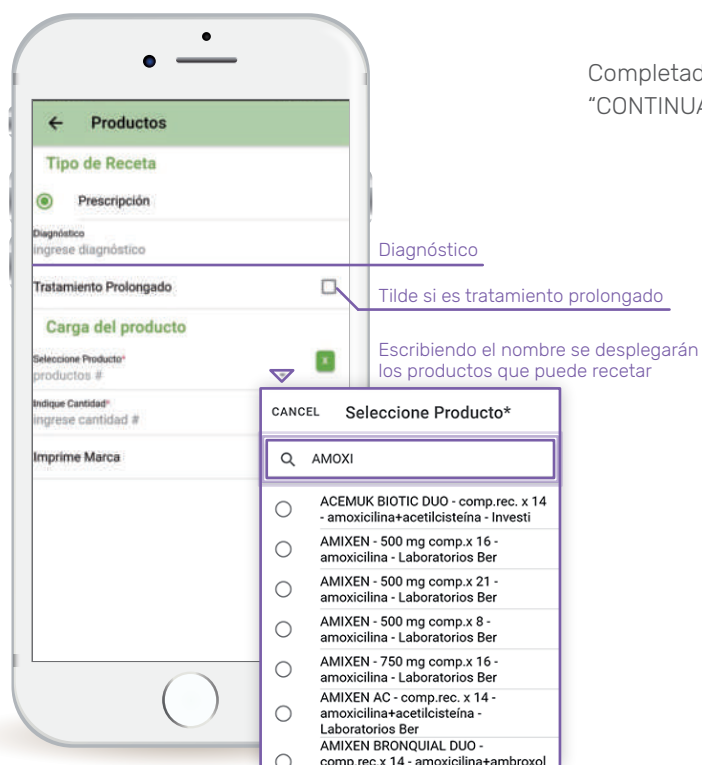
Productos

Tipo de Receta

Prescripción

Diagnóstico
ingrese diagnóstico

Tratamiento Prolongado

Carga del producto

Seleccione Producto*
productos #

Indique Cantidad*
ingrese cantidad #

Imprime Marca

Completac
"CONTINUA

Diagnóstico

Tilde si es tratamiento prolongado

Escribiendo el nombre se desplegarán los productos que puede recetar

CANCEL Seleccione Producto*

AMOXI

ACEMUK BIOTIC DUO - comp.rec. x 14 - amoxicilina+acetilcisteína - Investi

AMIXEN - 500 mg comp.x 16 - amoxicilina - Laboratorios Ber

AMIXEN - 500 mg comp.x 21 - amoxicilina - Laboratorios Ber

AMIXEN - 500 mg comp.x 8 - amoxicilina - Laboratorios Ber

AMIXEN - 750 mg comp.x 16 - amoxicilina - Laboratorios Ber

AMIXEN AC - comp.rec. x 14 - amoxicilina+acetilcisteína - Laboratorios Ber

AMIXEN BRONQUIAL DUO - comp.rec.x 14 - amoxicilina+ambroxol